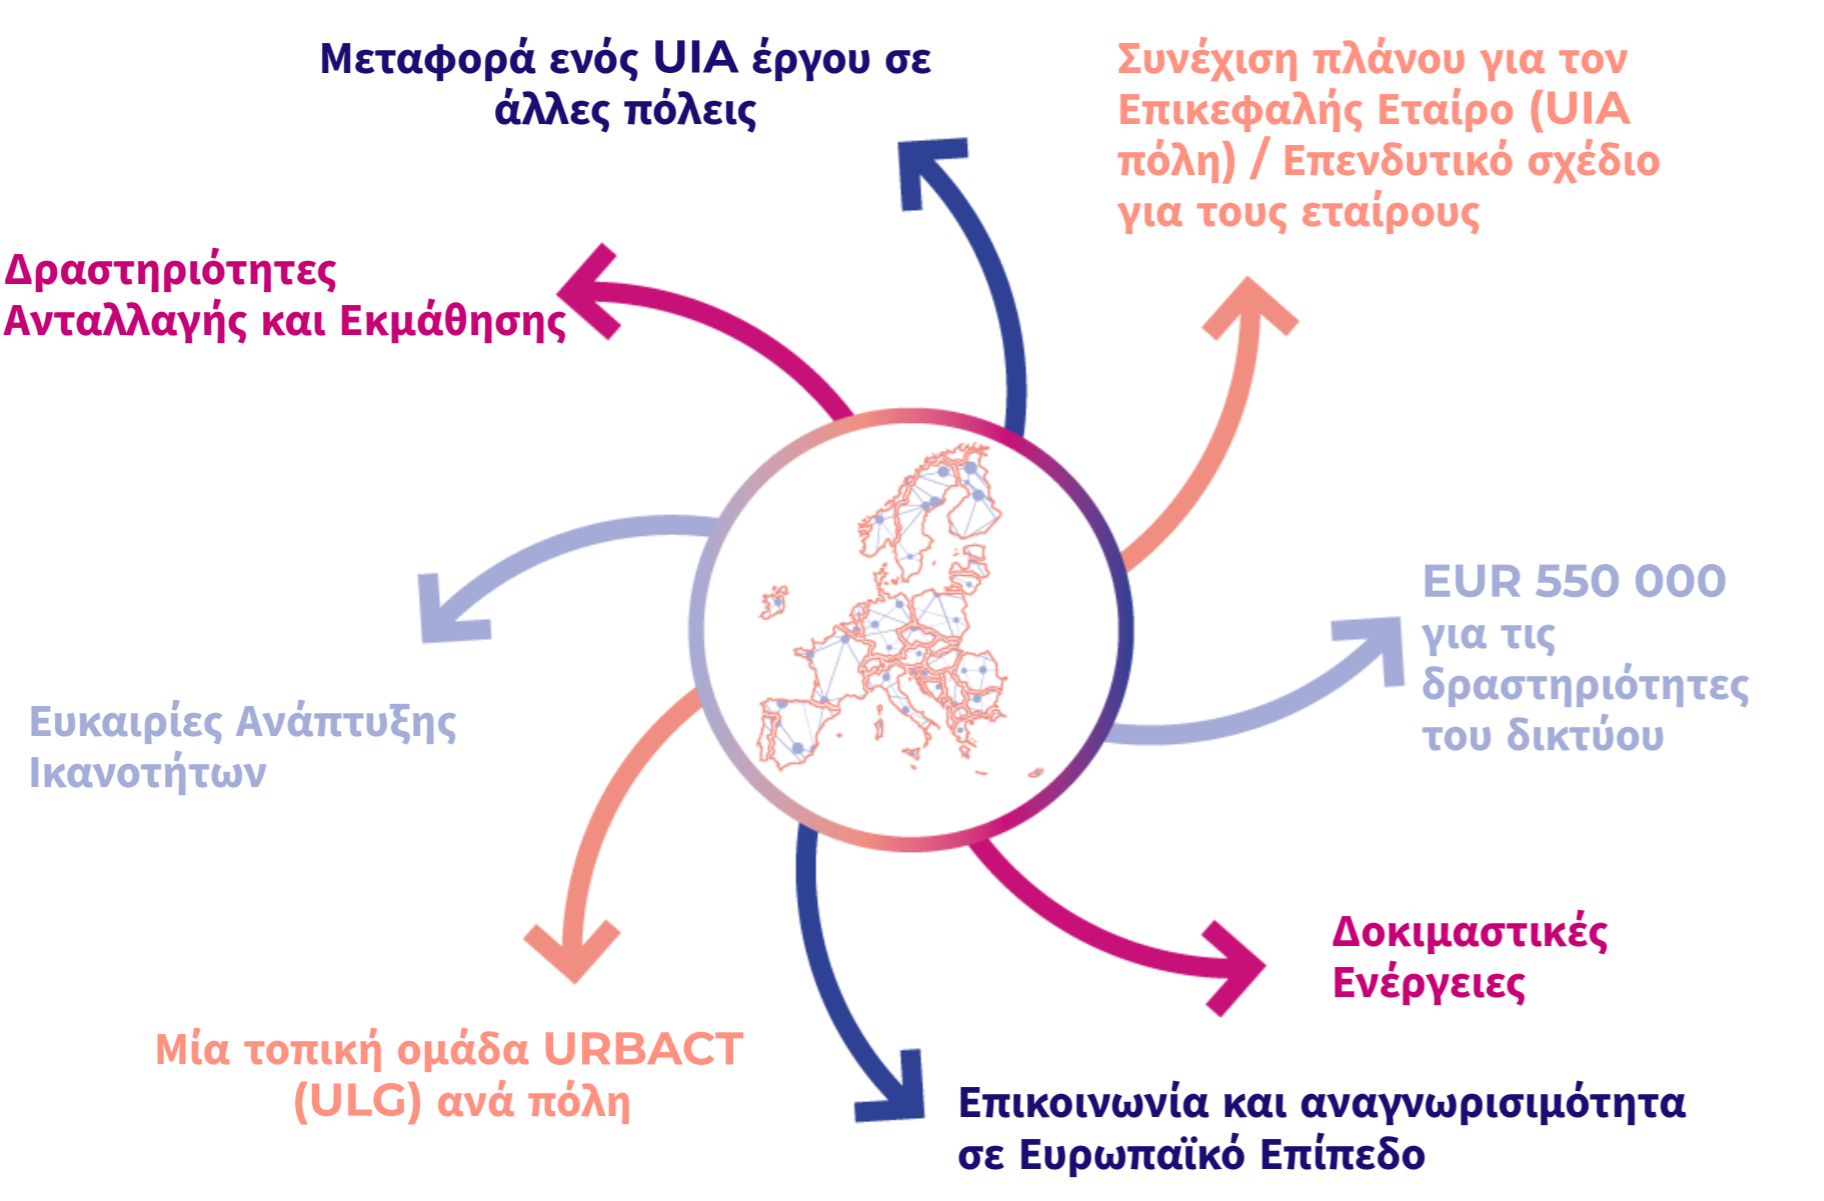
Μεταφορά ενός UIA έργου σε άλλες πόλεις

Συνέχιση πλάνου για τον Επικεφαλής Εταίρο (UIA πόλη) / Επενδυτικό σχέδιο για τους εταίρους

Δραστηριότητες Ανταλλαγής και Εκμάθησης

EUR 550 000 για τις δραστηριότητες του δικτύου

Ευκαιρίες Ανάπτυξης Ικανοτήτων

Δοκιμαστικές Ενέργειες

Μία τοπική ομάδα URBACT (ULG) ανά πόλη

Επικοινωνία και αναγνωρισιμότητα σε Ευρωπαϊκό Επίπεδο